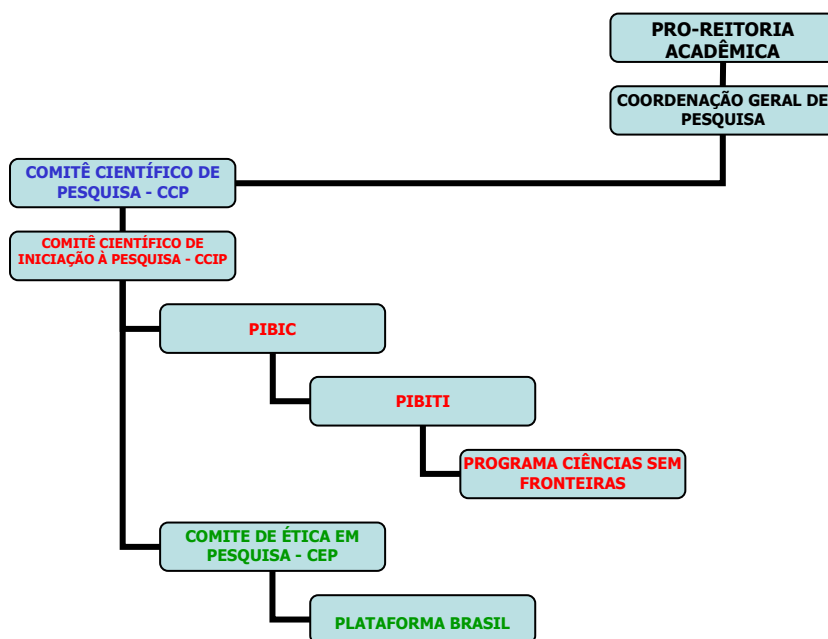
PRO-REITORIA ACADÊMICA

COORDENAÇÃO GERAL DE PESQUISA

COMITÊ CIENTÍFICO DE PESQUISA - CCP

COMITÊ CIENTÍFICO DE INICIAÇÃO À PESQUISA - CCIP

PIBIC

PIBITI

PROGRAMA CIÊNCIAS SEM FRONTEIRAS

COMITE DE ÉTICA EM PESQUISA - CEP

PLATAFORMA BRASIL